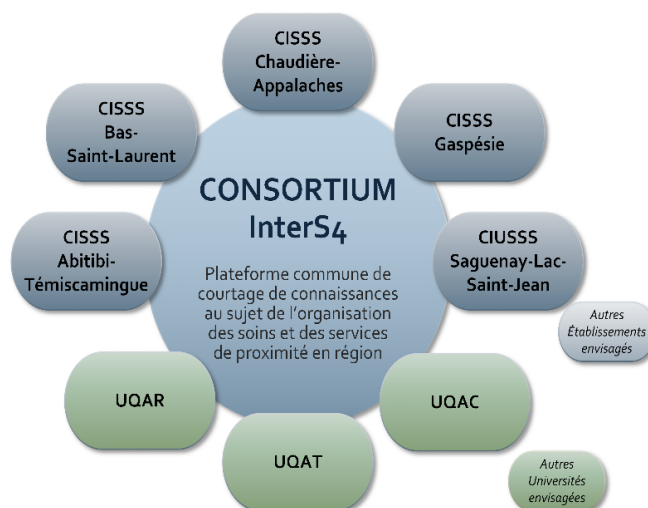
CISSS
Chaudière-
Appalaches

CISSS
Bas-
Saint-Laurent

CISSS
Gaspésie

CONSORTIUM
InterS4

Plateforme commune de courtage de connaissances au sujet de l'organisation des soins et des services de proximité en région

CISSS
Abitibi-
Témiscamingue

CIUSSS
Saguenay-Lac-
Saint-Jean

Autres
Établissements
envisagés

UQAR

UQAC

UQAT

Autres
Universités
envisagées